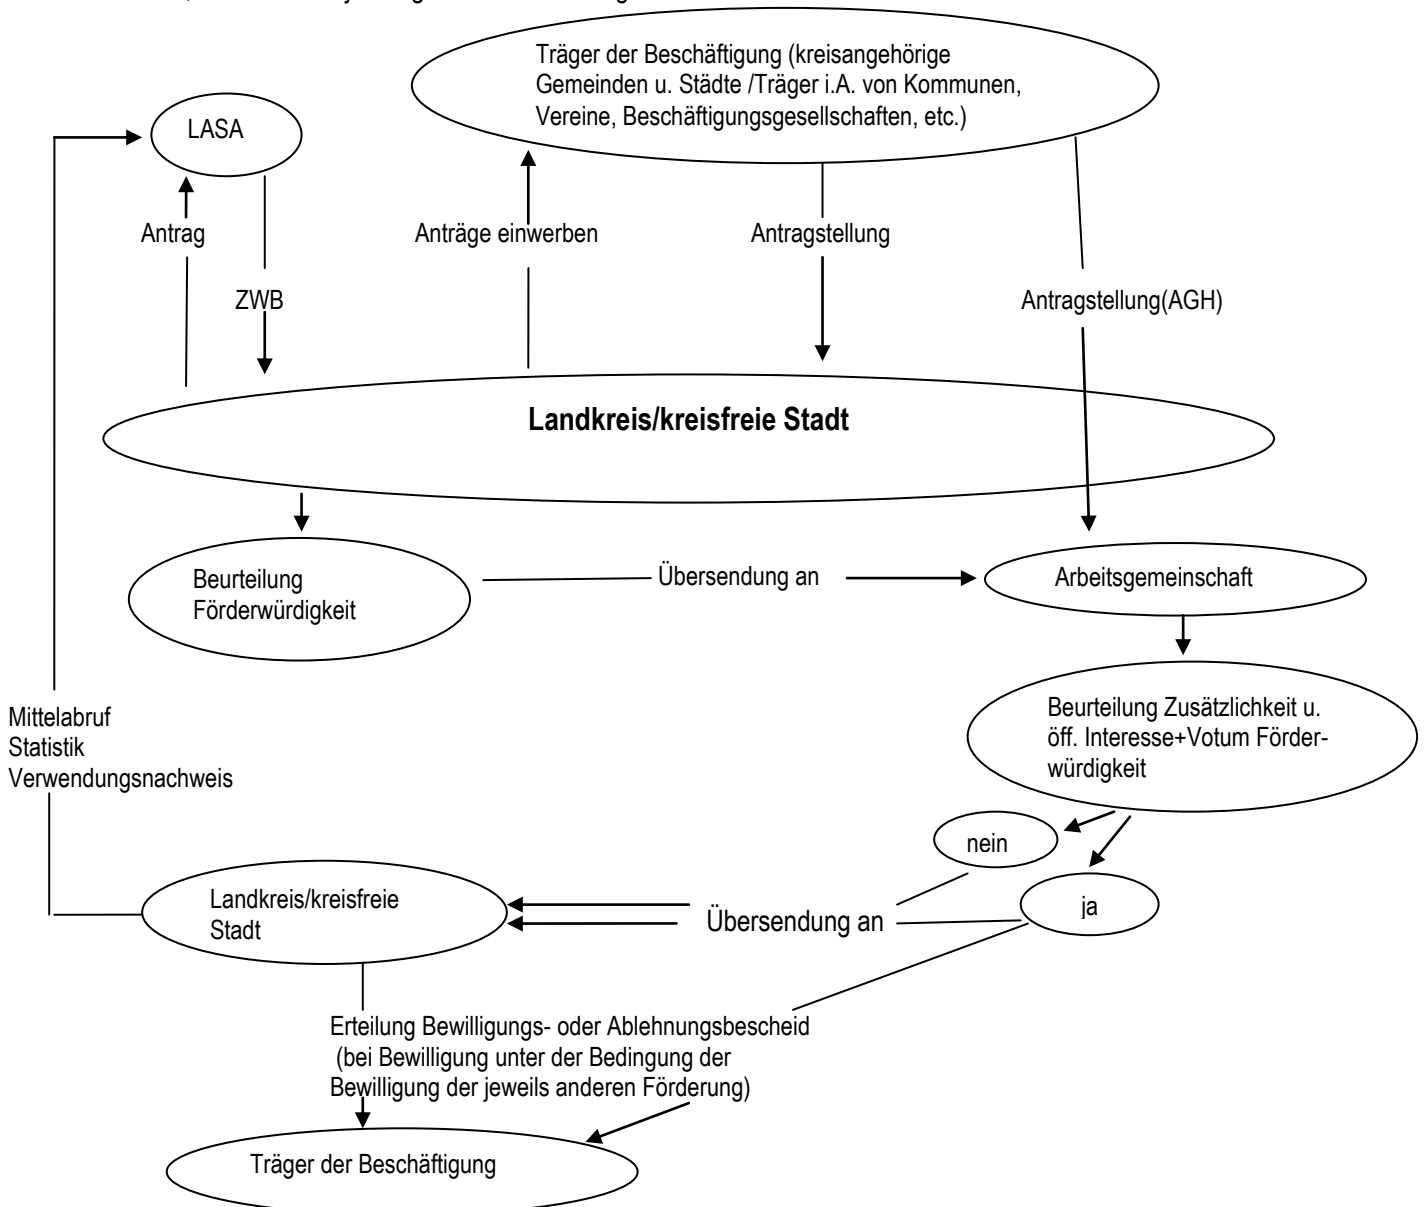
Träger der Beschäftigung (kreisangehörige Gemeinden u. Städte /Träger i.A. von Kommunen, Vereine, Beschäftigungsgesellschaften, etc.)

LASA

Antrag

ZWB

Anträge einwerben

Antragstellung

Antragstellung(AGH)

**Landkreis/kreisfreie Stadt**

Beurteilung Förderwürdigkeit

Übersendung an

Arbeitsgemeinschaft

Beurteilung Zusätzlichkeit u. öff. Interesse+Votum Förderwürdigkeit

Mittelabruf
Statistik
Verwendungsnachweis

nein

ja

Landkreis/kreisfreie Stadt

Übersendung an

Erteilung Bewilligungs- oder Ablehnungsbescheid (bei Bewilligung unter der Bedingung der Bewilligung der jeweils anderen Förderung)

Träger der Beschäftigung